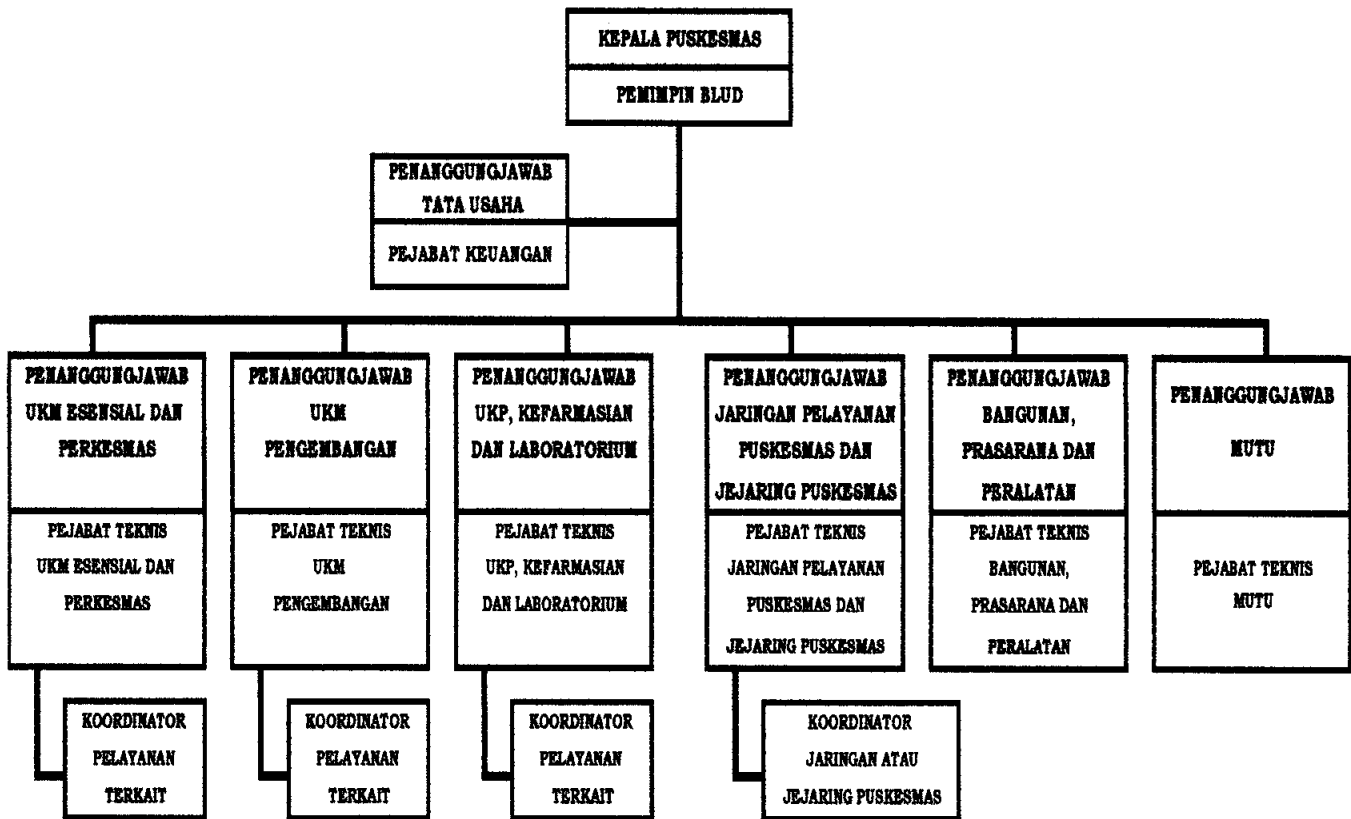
KEPALA PUSKESMAS
PEMIMPIN BLUD

PENANGGUNGJAWAB TATA USAHA
PEJABAT KEUANGAN

PENANGGUNGJAWAB UKM ESENSIAL DAN PERKESMAS
PEJABAT TEKNIS UKM ESENSIAL DAN PERKESMAS
KOORDINATOR PELAYANAN TERKAIT

PENANGGUNGJAWAB UKM PENGEMBANGAN
PEJABAT TEKNIS UKM PENGEMBANGAN
KOORDINATOR PELAYANAN TERKAIT

PENANGGUNGJAWAB UKP, KEFARMASIAN DAN LABORATORIUM
PEJABAT TEKNIS UKP, KEFARMASIAN DAN LABORATORIUM
KOORDINATOR PELAYANAN TERKAIT

PENANGGUNGJAWAB JARINGAN PELAYANAN PUSKESMAS DAN JEJARING PUSKESMAS
PEJABAT TEKNIS JARINGAN PELAYANAN PUSKESMAS DAN JEJARING PUSKESMAS
KOORDINATOR JARINGAN ATAU JEJARING PUSKESMAS

PENANGGUNGJAWAB BANGUNAN, PRASARANA DAN PERALATAN
PEJABAT TEKNIS BANGUNAN, PRASARANA DAN PERALATAN

PENANGGUNGJAWAB MUTU
PEJABAT TEKNIS MUTU